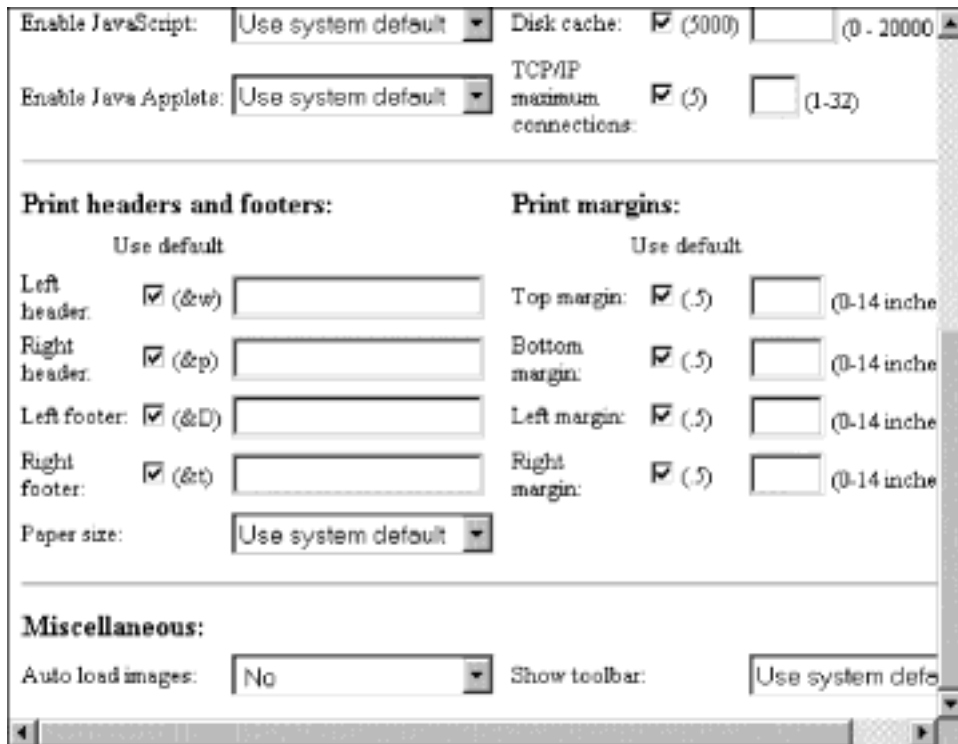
Enable JavaScript: Use system default

Disk cache: (5000) (0 - 20000

Enable Java Applets: Use system default

TCP/IP maximum connections: (5) (1-32)

Print headers and footers:

Use default

Left header: (&w)

Right header: (&p)

Left footer: (&D)

Right footer: (&t)

Paper size: Use system default

Print margins:

Use default

Top margin: (.5) (0-14 inche

Bottom margin: (.5) (0-14 inche

Left margin: (.5) (0-14 inche

Right margin: (.5) (0-14 inche

Miscellaneous:

Auto load images: No

Show toolbar: Use system defa